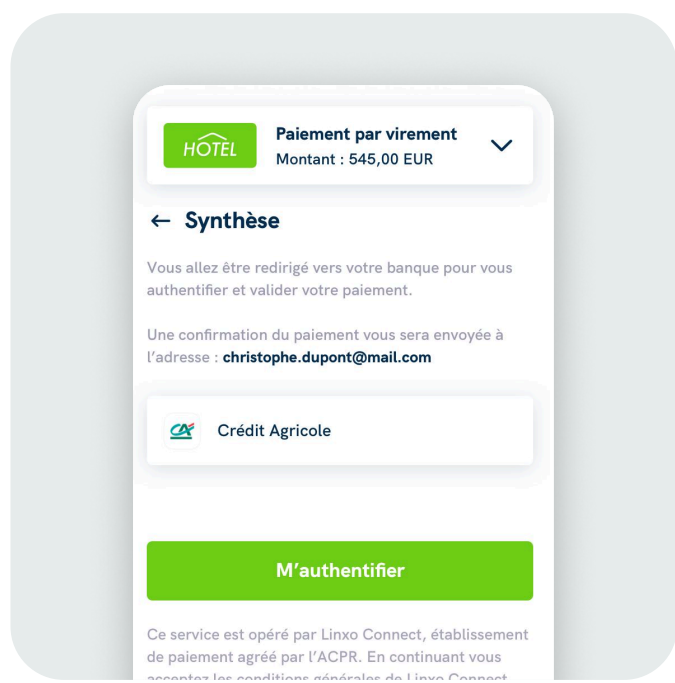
HÔTEL

Paiement par virement
Montant : 545,00 EUR

← Synthèse

Vous allez être redirigé vers votre banque pour vous authentifier et valider votre paiement.

Une confirmation du paiement vous sera envoyée à l'adresse : christophe.dupont@mail.com

CA Crédit Agricole

M'authentifier

Ce service est opéré par Linxo Connect, établissement de paiement agréé par l'ACPR. En continuant vous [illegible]